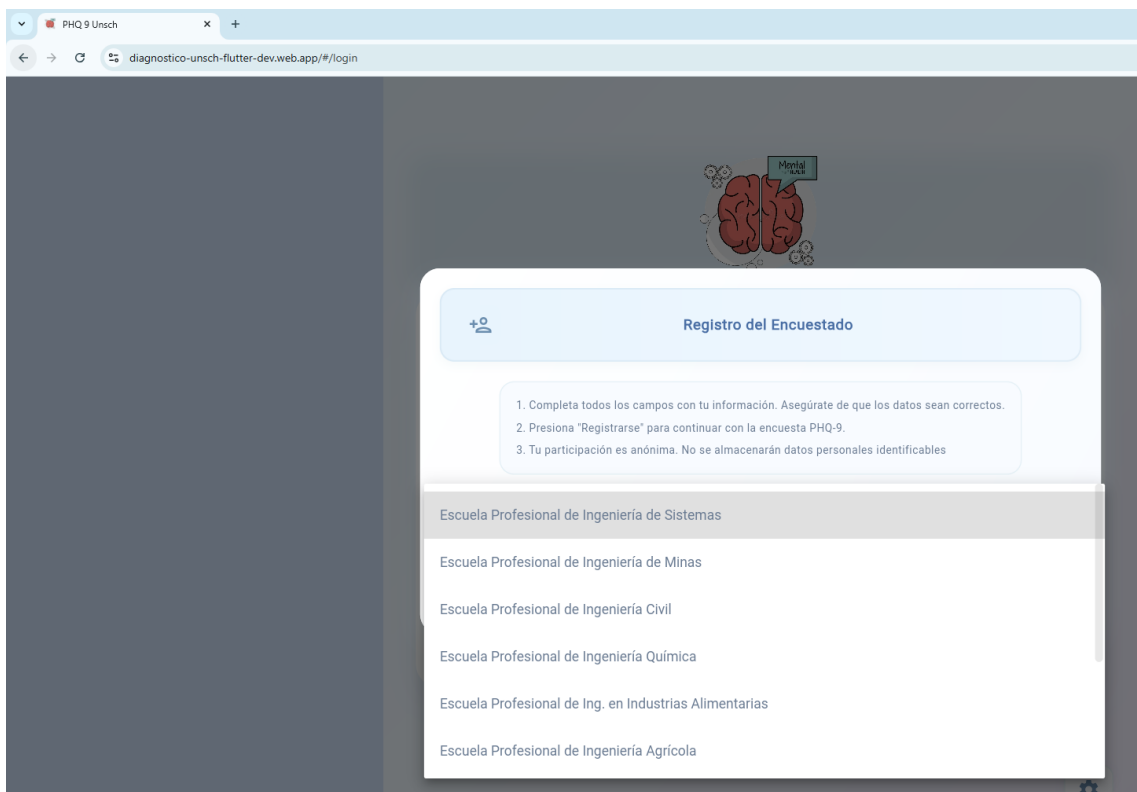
PHQ 9 Unsch

diagnostico-unsch-flutter-dev.web.app/#/login

Mental HEALTH

Registro del Encuestado

1. Completa todos los campos con tu información. Asegúrate de que los datos sean correctos.
2. Presiona "Registrarse" para continuar con la encuesta PHQ-9.
3. Tu participación es anónima. No se almacenarán datos personales identificables

Escuela Profesional de Ingeniería de Sistemas
Escuela Profesional de Ingeniería de Minas
Escuela Profesional de Ingeniería Civil
Escuela Profesional de Ingeniería Química
Escuela Profesional de Ing. en Industrias Alimentarias
Escuela Profesional de Ingeniería Agrícola